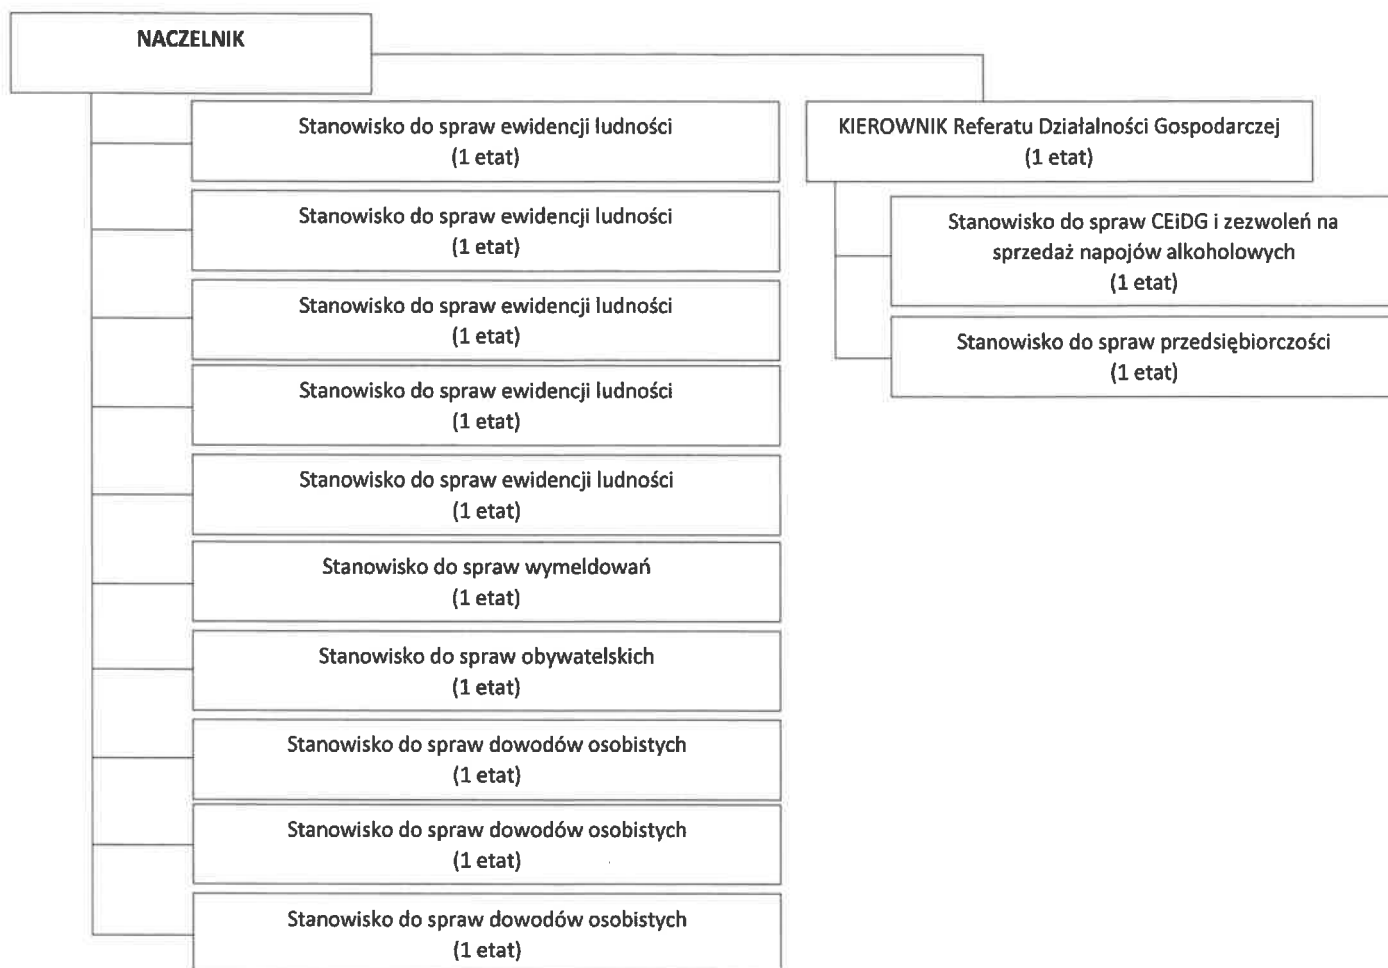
NACZELNIK

Stanowisko do spraw ewidencji ludności
(1 etat)

Stanowisko do spraw ewidencji ludności
(1 etat)

Stanowisko do spraw ewidencji ludności
(1 etat)

Stanowisko do spraw ewidencji ludności
(1 etat)

Stanowisko do spraw ewidencji ludności
(1 etat)

Stanowisko do spraw wymeldowań
(1 etat)

Stanowisko do spraw obywatelskich
(1 etat)

Stanowisko do spraw dowodów osobistych
(1 etat)

Stanowisko do spraw dowodów osobistych
(1 etat)

Stanowisko do spraw dowodów osobistych
(1 etat)

KIEROWNIK Referatu Działalności Gospodarczej
(1 etat)

Stanowisko do spraw CEiDG i zezwoleń na sprzedaż napojów alkoholowych
(1 etat)

Stanowisko do spraw przedsiębiorczości
(1 etat)